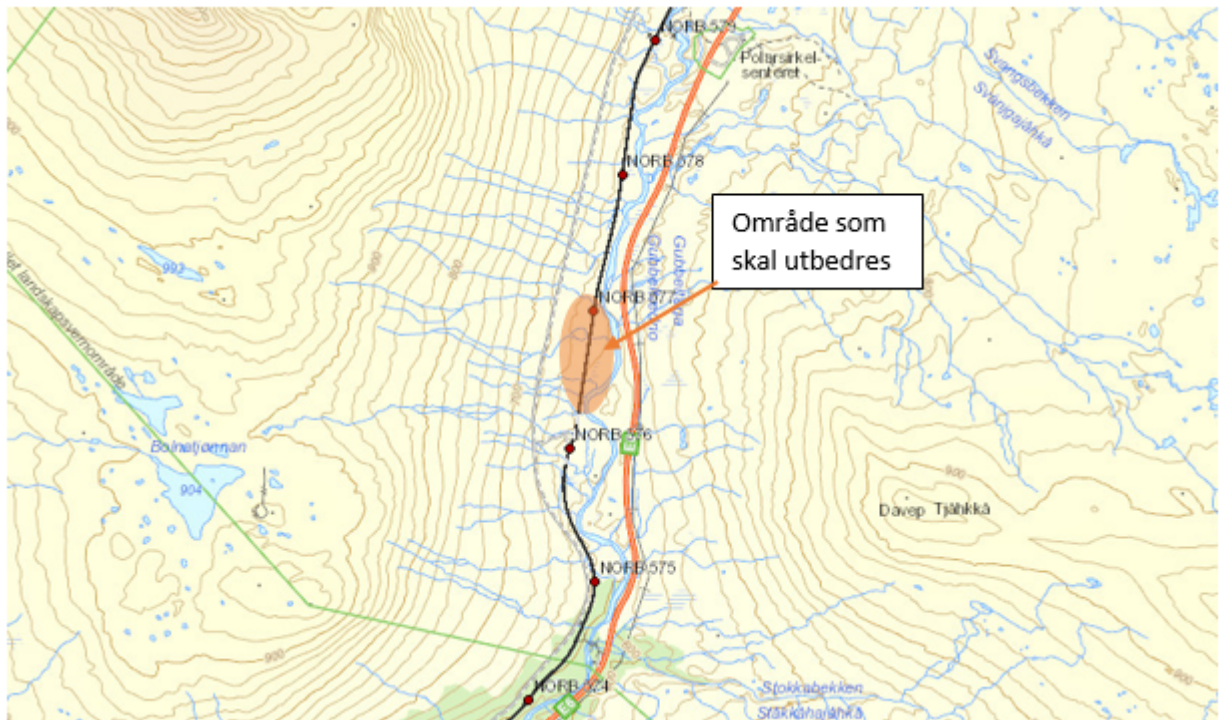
NORB 579
Polarsirkelsenteret
Svangsbekken
Svangsjåhkå
NORB 578
Område som skal utbedres
Gubbeltåga
Gubbeljåhkå
992
900
landskapsvernområde
NORB 577
700
NORB 576
Bolnatjønnan
904
900
Dávep Tjåhkkå
NORB 575
900
NORB 574
Stokkabekken
Stákkåhajåhkå